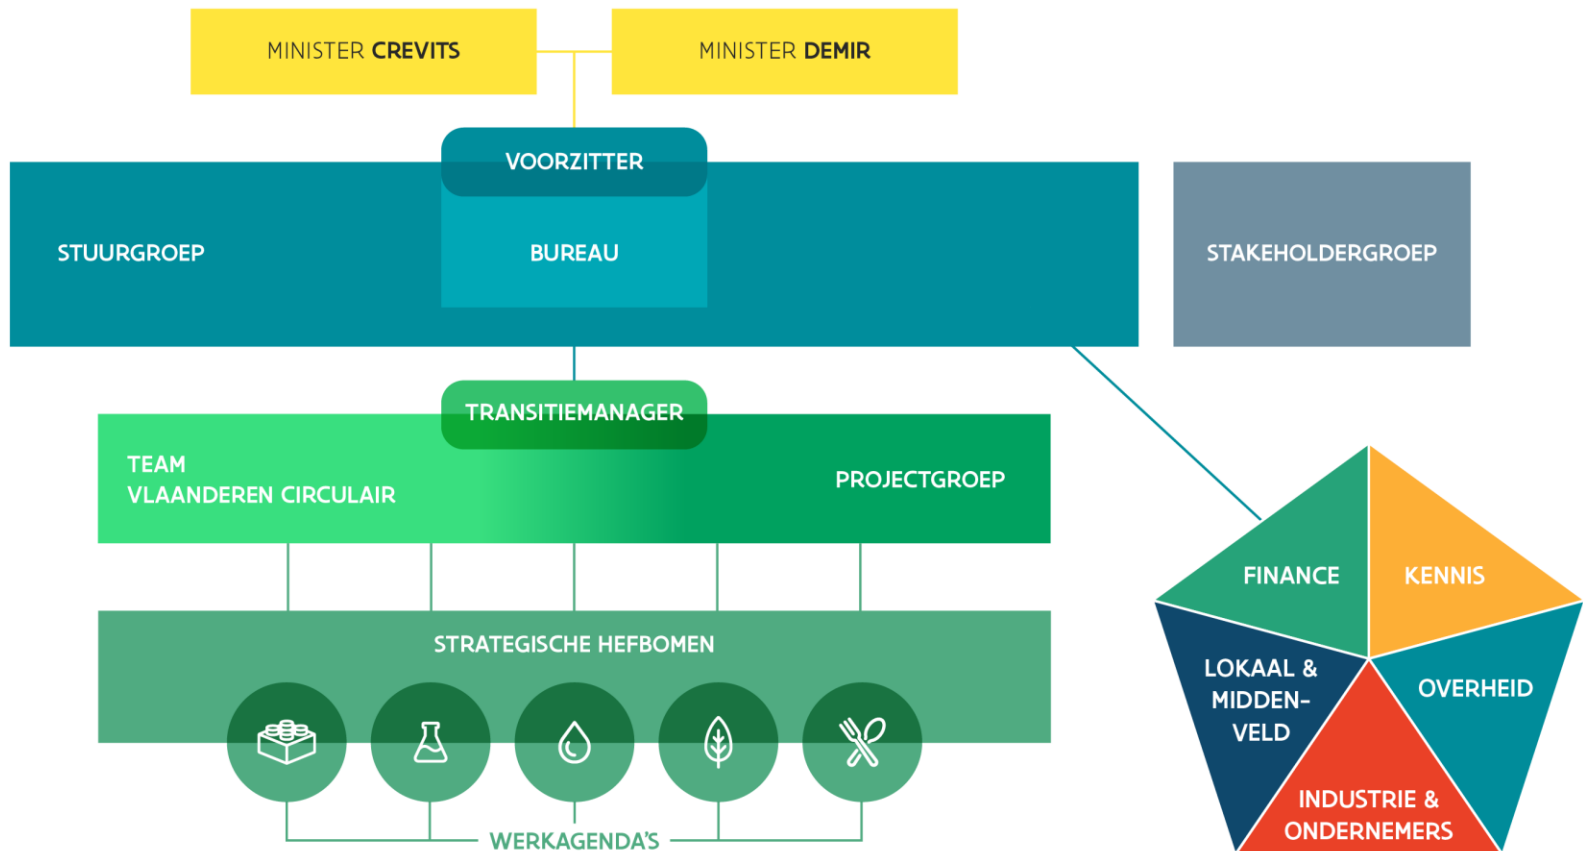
MINISTER CREVITS

MINISTER DEMIR

VOORZITTER

STUURGROEP

BUREAU

STAKEHOLDERGROEP

TRANSITIEMANAGER

TEAM VLAANDEREN CIRCULAIR

PROJECTGROEP

STRATEGISCHE HEFBOMEN

WERKAGENDA'S

FINANCE

KENNIS

LOKAAL & MIDDEN-VELD

OVERHEID

INDUSTRIE & ONDERNEMERS